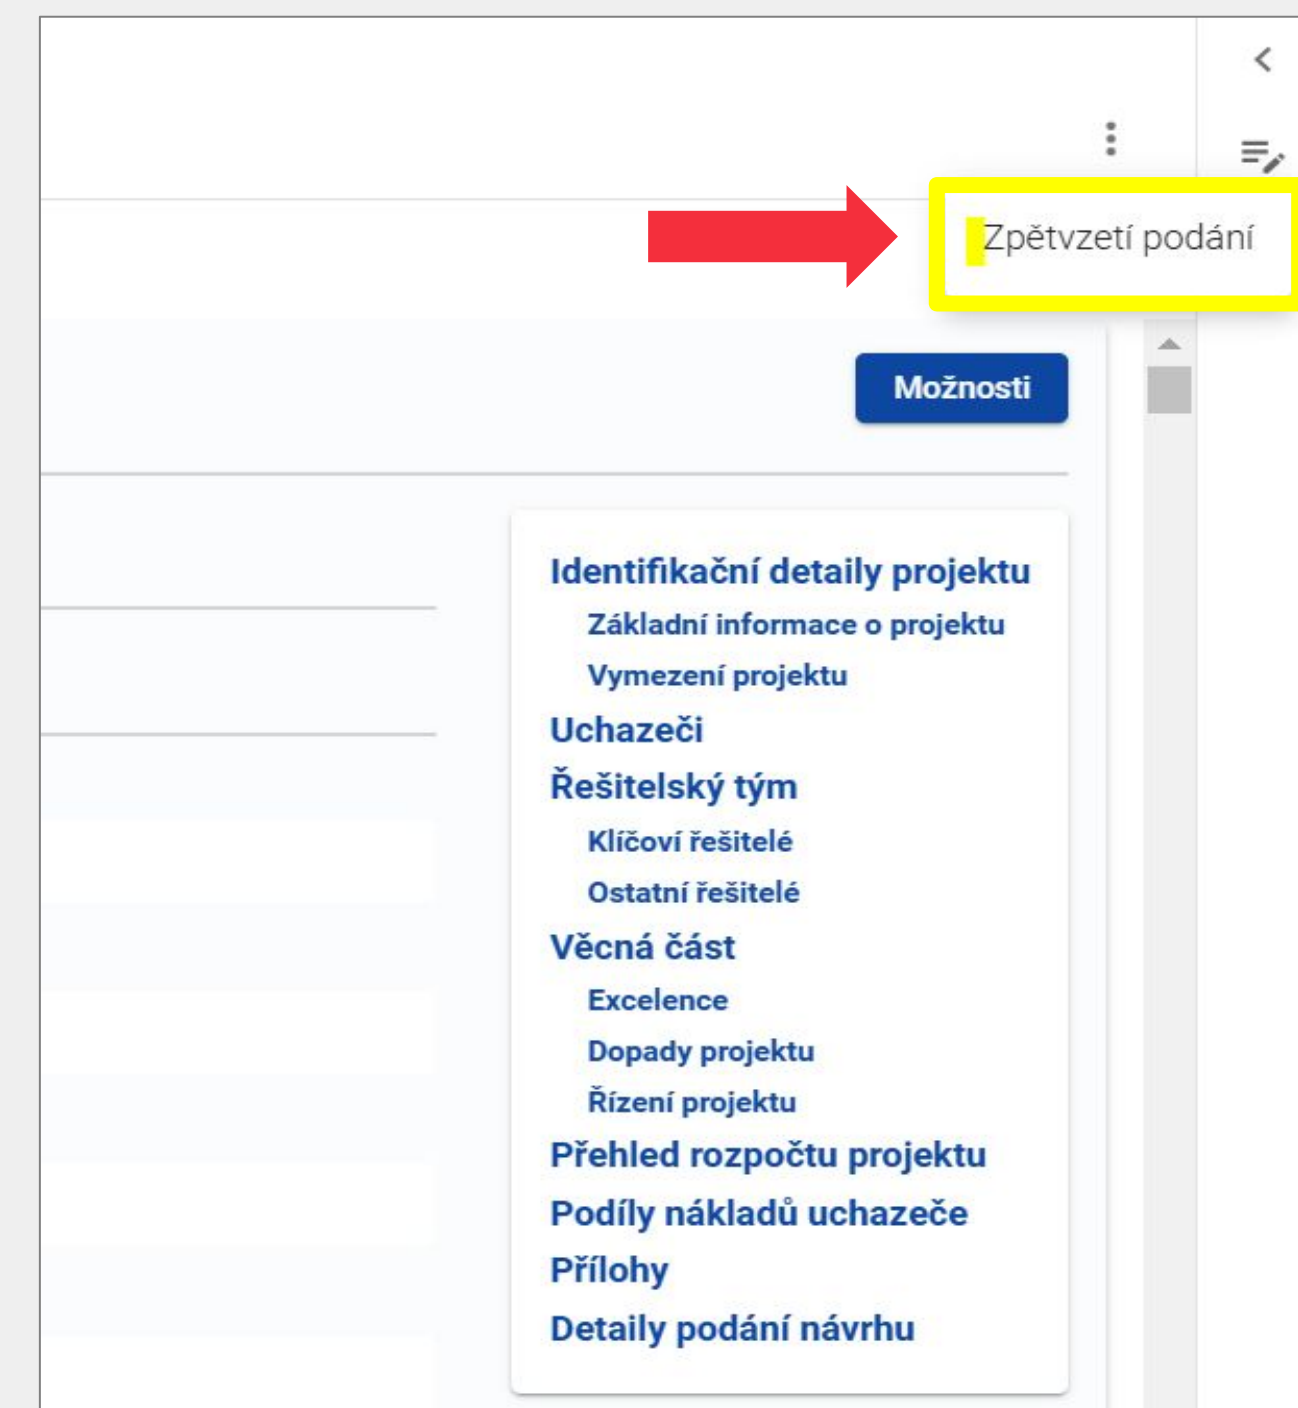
Zpětvzetí podání

Možnosti

Identifikační detaily projektu
Základní informace o projektu
Vymezení projektu
Uchazeči
Řešitelský tým
Klíčoví řešitelé
Ostatní řešitelé
Věcná část
Excelence
Dopady projektu
Řízení projektu
Přehled rozpočtu projektu
Podíly nákladů uchazeče
Přílohy
Detaily podání návrhu